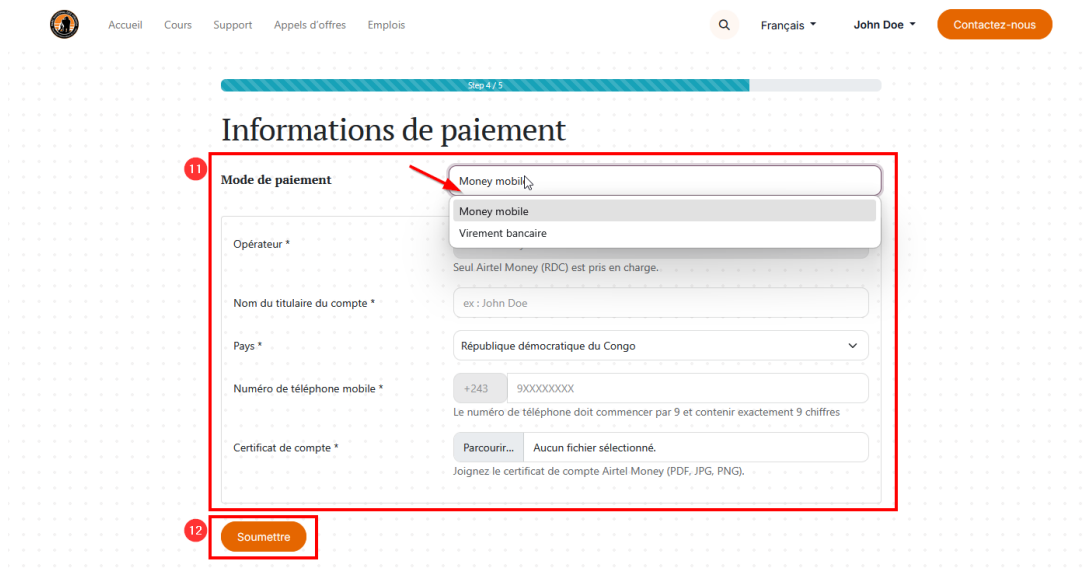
Accueil Cours Support Appels d'offres Emplois

Français

John Doe

Contactez-nous

Step 4 / 5

Informations de paiement

11

Mode de paiement

Money mobile

Money mobile

Virement bancaire

Opérateur *

Seul Airtel Money (RDC) est pris en charge.

Nom du titulaire du compte *

ex : John Doe

Pays *

République démocratique du Congo

Numéro de téléphone mobile *

+243

9XXXXXXXX

Le numéro de téléphone doit commencer par 9 et contenir exactement 9 chiffres

Certificat de compte *

Parcourir...

Aucun fichier sélectionné.

Joignez le certificat de compte Airtel Money (PDF, JPG, PNG).

12

Soumettre